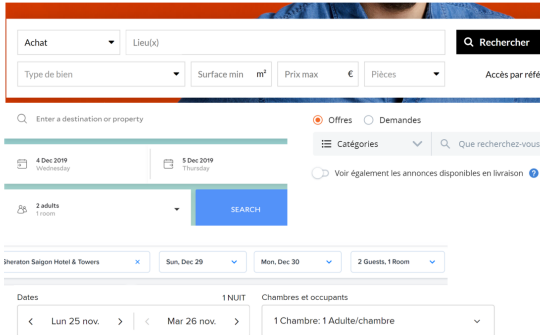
Achat
Lieu(x)
Rechercher
Type de bien
Surface min m²
Prix max €
Pièces
Accès par réfé

Enter a destination or property
4 Dec 2019
Wednesday
5 Dec 2019
Thursday
2 adults
1 room
SEARCH

Offres
Demandes
Catégories
Que recherchez-vous
Voir également les annonces disponibles en livraison

Sheraton Saigon Hotel & Towers
Sun, Dec 29
Mon, Dec 30
2 Guests, 1 Room

Dates
1 NUIT
Lun 25 nov.
Mar 26 nov.
Chambres et occupants
1 Chambre: 1 Adulte/chambre